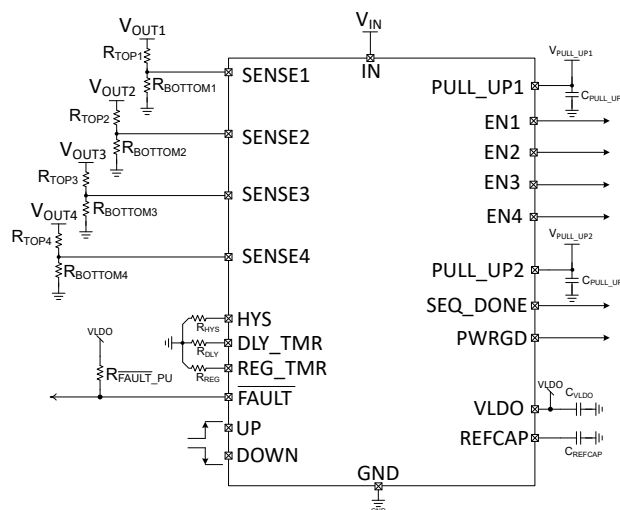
$V_{OUT1}$
$R_{TOP1}$
$R_{BOTTOM1}$
$V_{OUT2}$
$R_{TOP2}$
$R_{BOTTOM2}$
$V_{OUT3}$
$R_{TOP3}$
$R_{BOTTOM3}$
$V_{OUT4}$
$R_{TOP4}$
$R_{BOTTOM4}$
$V_{IN}$
IN
SENSE1
SENSE2
SENSE3
SENSE4
PULL_UP1
$V_{PULL\_UP1}$
$C_{PULL\_UP}$
EN1
EN2
EN3
EN4
$V_{PULL\_UP2}$
PULL_UP2
$C_{PULL\_UP}$
SEQ_DONE
PWRGD
HYS
DLY_TMR
REG_TMR
$R_{HYS}$
$R_{DLY}$
$R_{REG}$
VLDO
$R_{\overline{FAULT}\_PU}$
$\overline{FAULT}$
UP
DOWN
VLDO
$C_{VLDO}$
VLDO
REFCAP
$C_{REFCAP}$
GND
GND